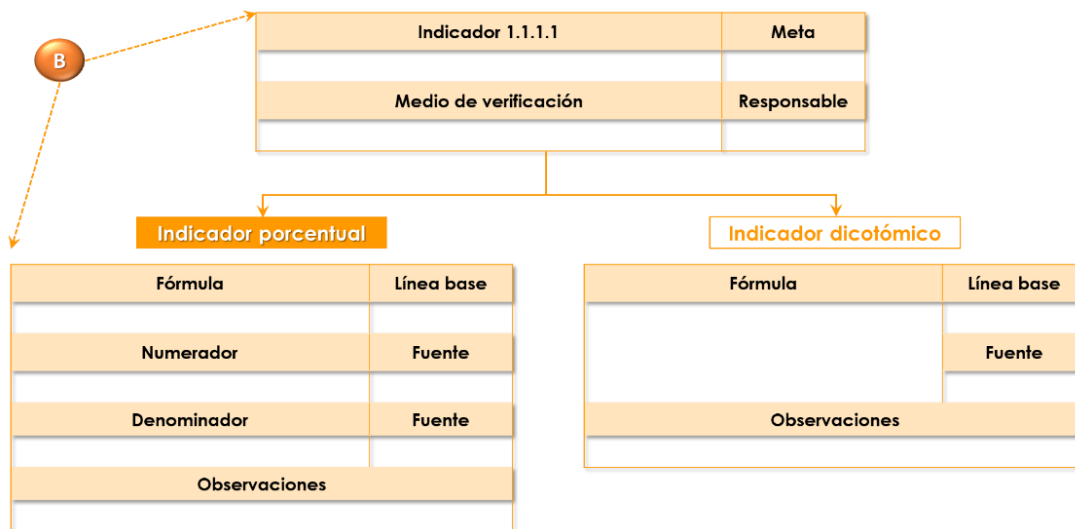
B

| Indicador 1.1.1.1 | Meta |
|---|---|
| | |
| Medio de verificación | Responsable |
| | |

Indicador porcentual

| Fórmula | Línea base |
|---|---|
| | |
| Numerador | Fuente |
| | |
| Denominador | Fuente |
| | |
| Observaciones | |
| | |

Indicador dicotómico

| Fórmula | Línea base |
|---|---|
| | |
| | Fuente |
| | |
| Observaciones | |
| | |